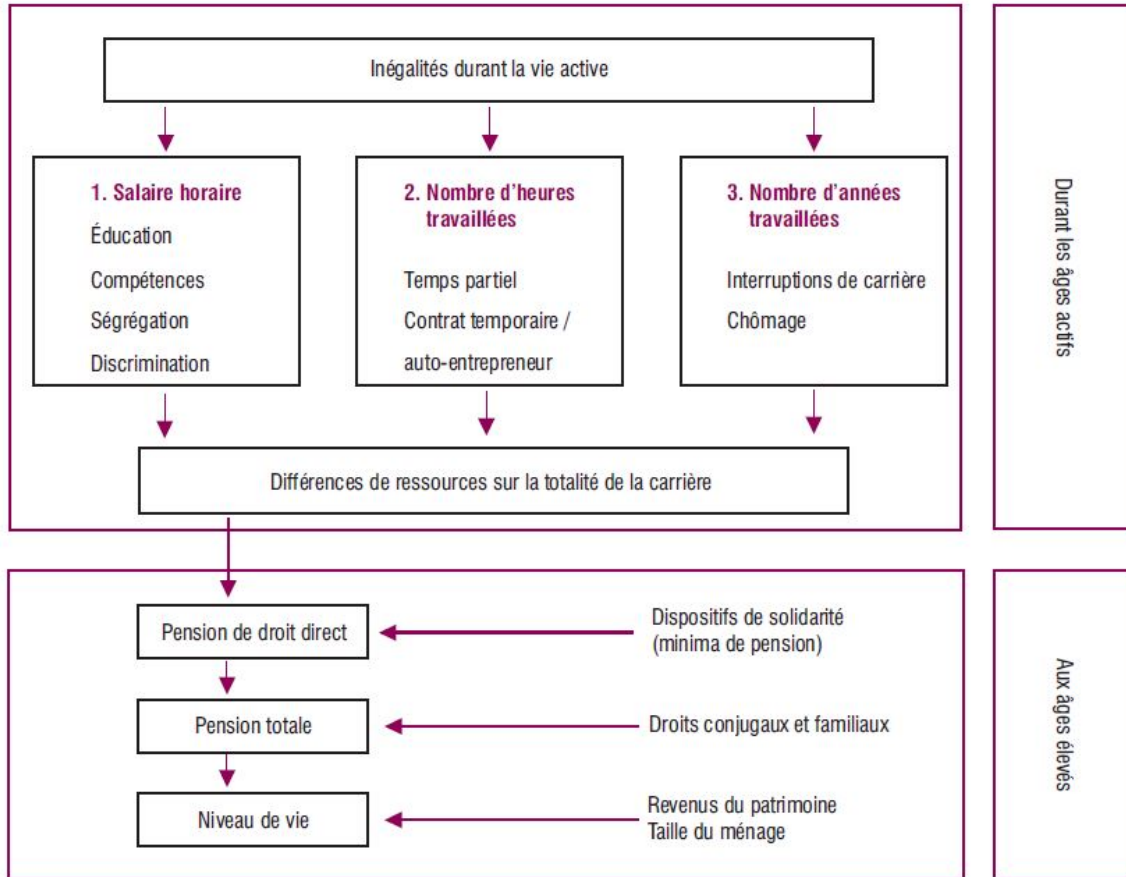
Inégalités durant la vie active

1. Salaire horaire
Éducation
Compétences
Ségrégation
Discrimination

2. Nombre d'heures travaillées
Temps partiel
Contrat temporaire / auto-entrepreneur

3. Nombre d'années travaillées
Interruptions de carrière
Chômage

Différences de ressources sur la totalité de la carrière

Durant les âges actifs

Pension de droit direct

Dispositifs de solidarité (minima de pension)

Pension totale

Droits conjugaux et familiaux

Niveau de vie

Revenus du patrimoine
Taille du ménage

Aux âges élevés